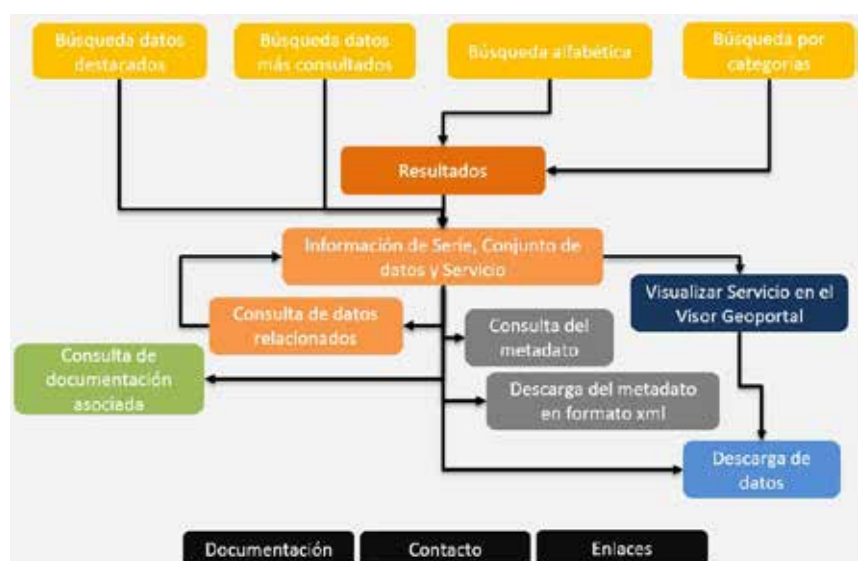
Búsqueda datos destacados

Búsqueda datos más consultados

Búsqueda alfabética

Búsqueda por categorías

Resultados

Información de Serie, Conjunto de datos y Servicio

Visualizar Servicio en el Visor Geoportal

Consulta de datos relacionados

Consulta del metadato

Consulta de documentación asociada

Descarga del metadato en formato xml

Descarga de datos

Documentación

Contacto

Enlaces